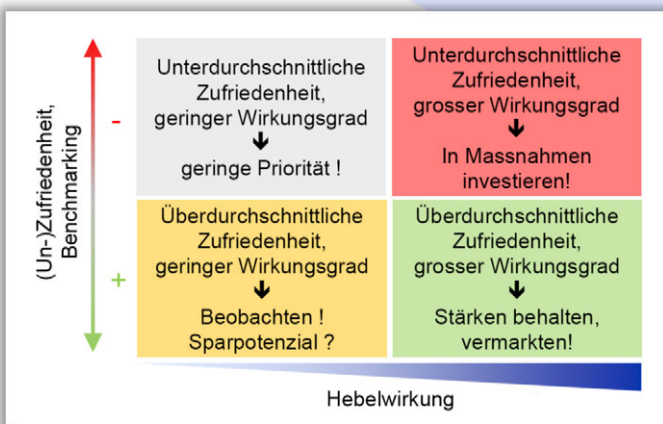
(Un-)Zufriedenheit, Benchmarking

-

+

Unterdurchschnittliche Zufriedenheit, geringer Wirkungsgrad
➜
geringe Priorität !

Unterdurchschnittliche Zufriedenheit, grosser Wirkungsgrad
➜
In Massnahmen investieren!

Überdurchschnittliche Zufriedenheit, geringer Wirkungsgrad
➜
Beobachten !
Sparpotenzial ?

Überdurchschnittliche Zufriedenheit, grosser Wirkungsgrad
➜
Stärken behalten, vermarkten!

Hebelwirkung